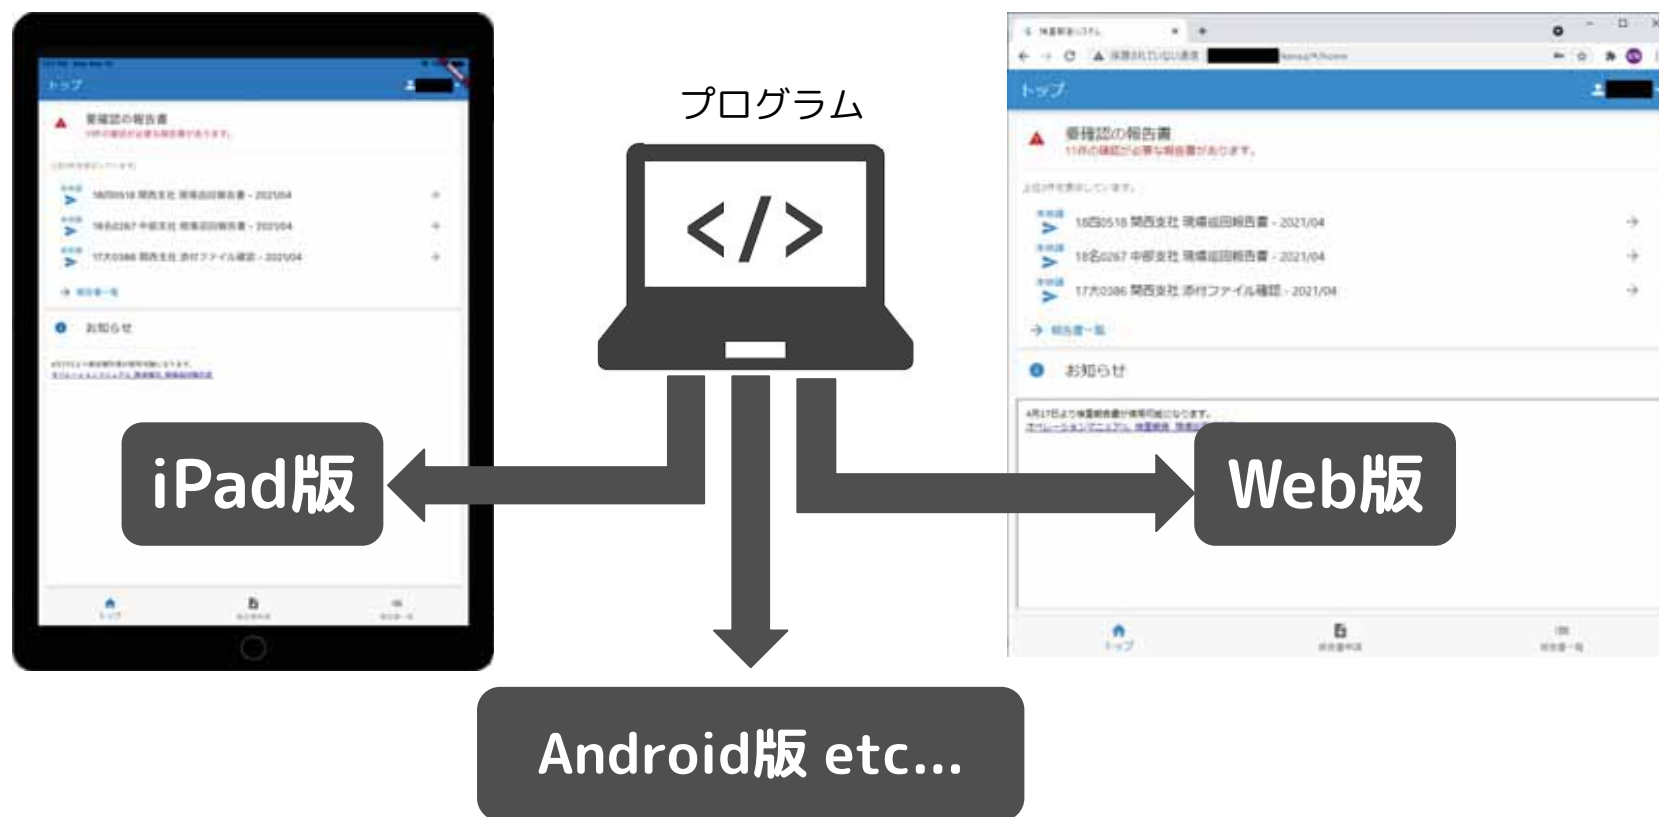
トップ

要確認の報告書

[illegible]

18西0518 関西支社 現場巡回報告書 - 2021/04

18名0267 中部支社 現場巡回報告書 - 2021/04

17大0386 関西支社 添付ファイル確認 - 2021/04

報告書一覧

お知らせ

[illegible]

iPad版

プログラム

</>

Web版

トップ

要確認の報告書

11件の確認が必要な報告書があります。

18西0518 関西支社 現場巡回報告書 - 2021/04

18名0267 中部支社 現場巡回報告書 - 2021/04

17大0386 関西支社 添付ファイル確認 - 2021/04

報告書一覧

お知らせ

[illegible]

トップ

Android版 etc...